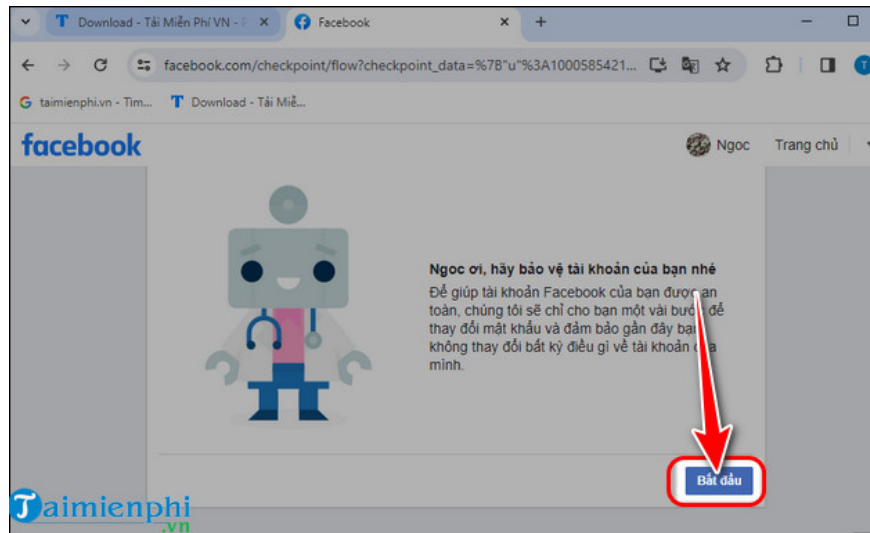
Download - Tải Miễn Phí VN - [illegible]
Facebook
facebook.com/checkpoint/flow?checkpoint_data=%7B"u"%3A1000585421...
taimienphi.vn - Tìm...
Download - Tải Miễ...
facebook
Ngoc
Trang chủ

Ngoc ơi, hãy bảo vệ tài khoản của bạn nhé
Để giúp tài khoản Facebook của bạn được an toàn, chúng tôi sẽ chỉ cho bạn một vài bước để thay đổi mật khẩu và đảm bảo gần đây bạn không thay đổi bất kỳ điều gì về tài khoản của mình.

Bắt đầu

Taimienphi .vn